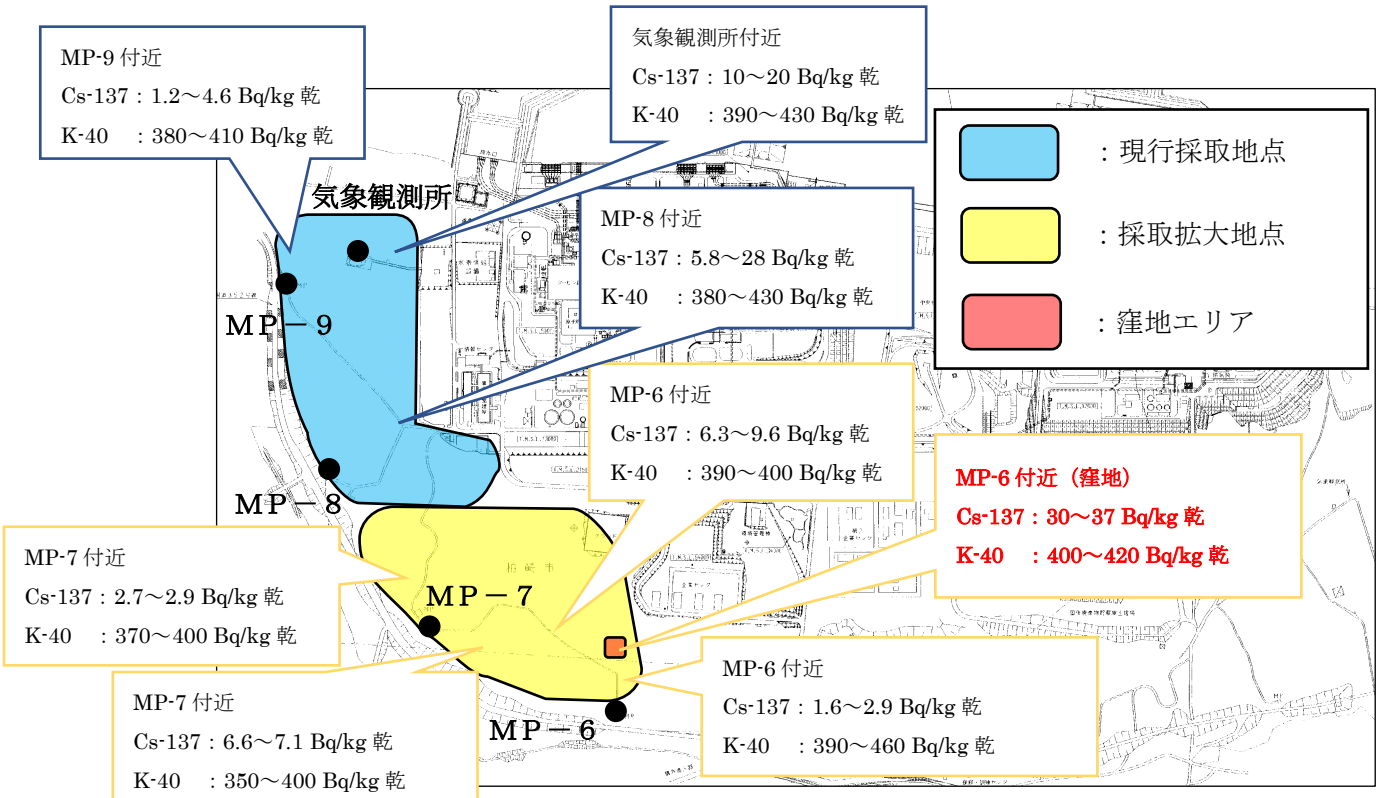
MP-9 付近
Cs-137：1.2～4.6 Bq/kg 乾
K-40　：380～410 Bq/kg 乾

気象観測所付近
Cs-137：10～20 Bq/kg 乾
K-40　：390～430 Bq/kg 乾

：現行採取地点
：採取拡大地点
：窪地エリア

気象観測所

MP-8 付近
Cs-137：5.8～28 Bq/kg 乾
K-40　：380～430 Bq/kg 乾

ＭＰ－９

MP-6 付近
Cs-137：6.3～9.6 Bq/kg 乾
K-40　：390～400 Bq/kg 乾

MP-6 付近（窪地）
Cs-137：30～37 Bq/kg 乾
K-40　：400～420 Bq/kg 乾

ＭＰ－８

MP-7 付近
Cs-137：2.7～2.9 Bq/kg 乾
K-40　：370～400 Bq/kg 乾

ＭＰ－７

MP-6 付近
Cs-137：1.6～2.9 Bq/kg 乾
K-40　：390～460 Bq/kg 乾

MP-7 付近
Cs-137：6.6～7.1 Bq/kg 乾
K-40　：350～400 Bq/kg 乾

ＭＰ－６